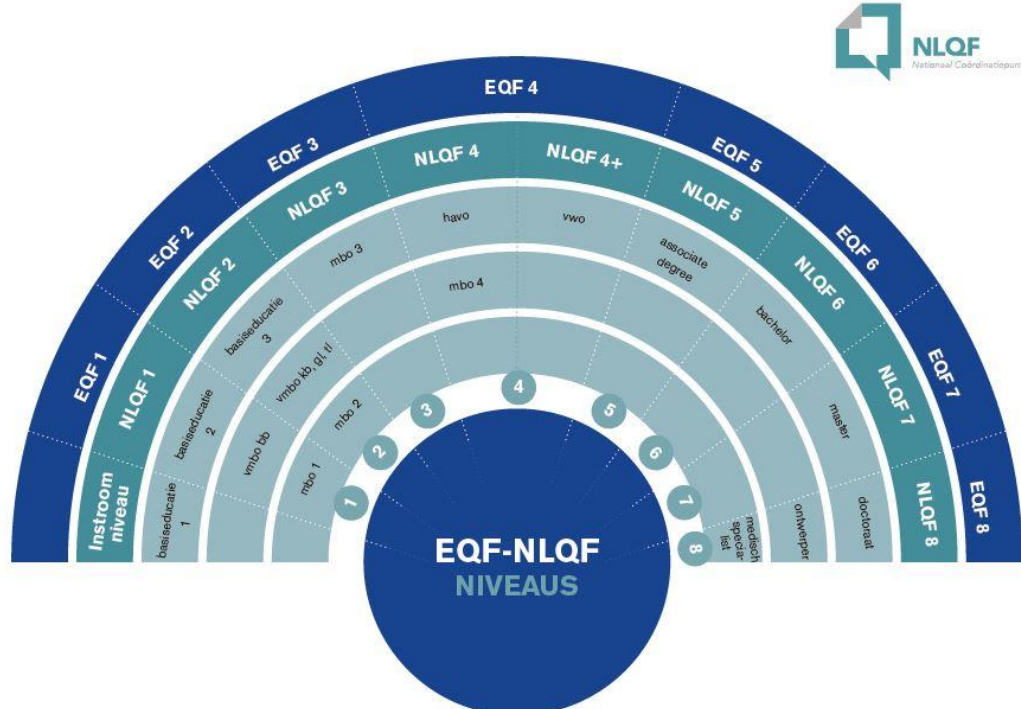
NLQF
Nationaal Coördinatiepun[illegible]

EQF 1
EQF 2
EQF 3
EQF 4
EQF 5
EQF 6
EQF 7
EQF 8

Instroom niveau
NLQF 1
NLQF 2
NLQF 3
NLQF 4
NLQF 4+
NLQF 5
NLQF 6
NLQF 7
NLQF 8

basiseducatie 1
basiseducatie 2
basiseducatie 3
mbo 3
havo
vwo
associate degree
bachelor
master
doctoraat

vmbo bb
vmbo kb, gl, tl
mbo 4
ontwerper

mbo 1
mbo 2
medisch specia-list

1
2
3
4
5
6
7
8

EQF-NLQF
NIVEAUS